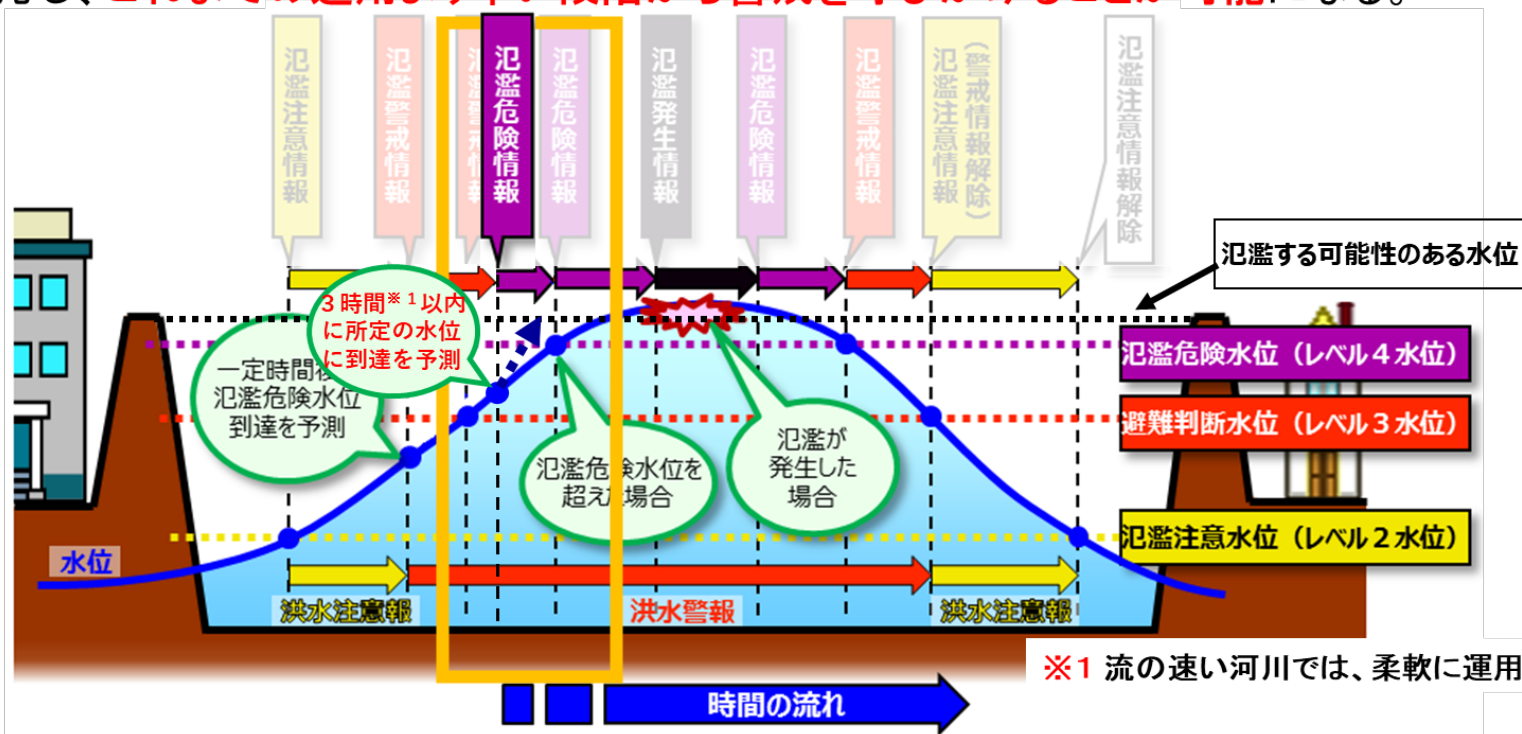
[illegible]

氾濫注意情報

氾濫警戒情報

氾濫警戒情報

氾濫危険情報

氾濫危険情報

氾濫発生情報

氾濫危険情報

氾濫警戒情報

氾濫注意情報（警戒情報解除）

氾濫注意情報解除

氾濫する可能性のある水位

3時間$^{※1}$以内に所定の水位に到達を予測

一定時間後氾濫危険水位到達を予測

氾濫危険水位を超えた場合

氾濫が発生した場合

氾濫危険水位（レベル４水位）

避難判断水位（レベル３水位）

氾濫注意水位（レベル２水位）

水位

洪水注意報

洪水警報

洪水注意報

※1 流の速い河川では、柔軟に運用

時間の流れ